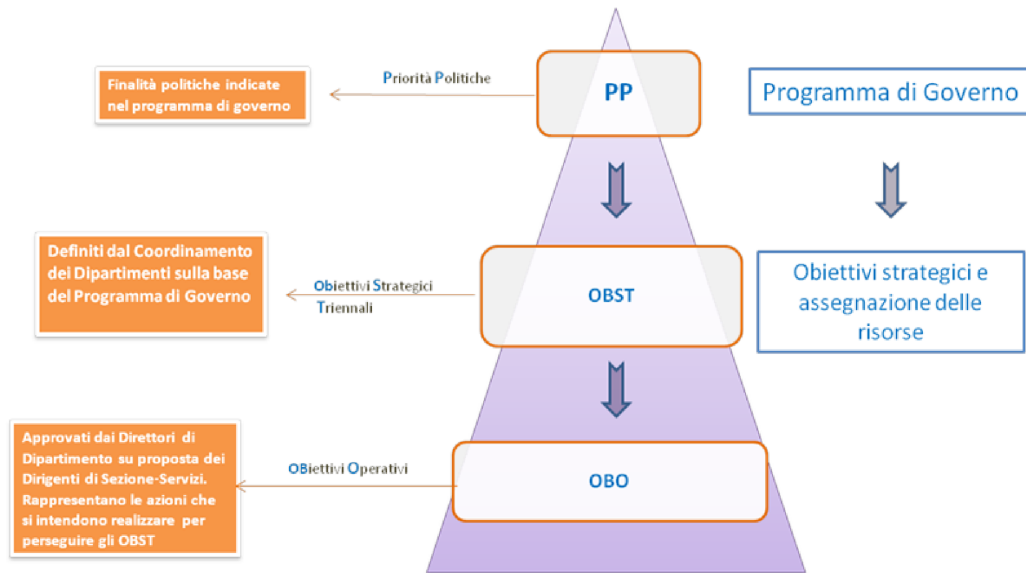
Finalità politiche indicate nel programma di governo

Priorità Politiche

PP

Programma di Governo

Definiti dal Coordinamento dei Dipartimenti sulla base del Programma di Governo

Obiettivi Strategici Triennali

OBST

Obiettivi strategici e assegnazione delle risorse

Approvati dai Direttori di Dipartimento su proposta dei Dirigenti di Sezione-Servizi. Rappresentano le azioni che si intendono realizzare per perseguire gli OBST

OBiettivi Operativi

OBO